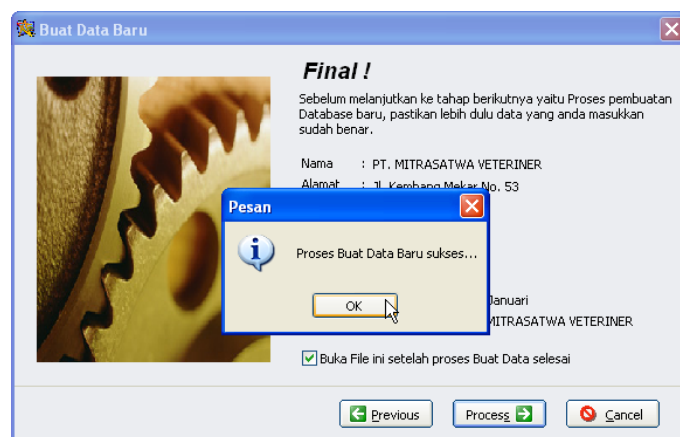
Buat Data Baru

Final !

Sebelum melanjutkan ke tahap berikutnya yaitu Proses pembuatan Database baru, pastikan lebih dulu data yang anda masukkan sudah benar.

Nama : PT. MITRASATWA VETERINER

Alamat : Jl. Kembang Mekar No. 53

Pesan

Proses Buat Data Baru sukses...

OK

Januari

MITRASATWA VETERINER

Buka File ini setelah proses Buat Data selesai

Previous

Process

Cancel